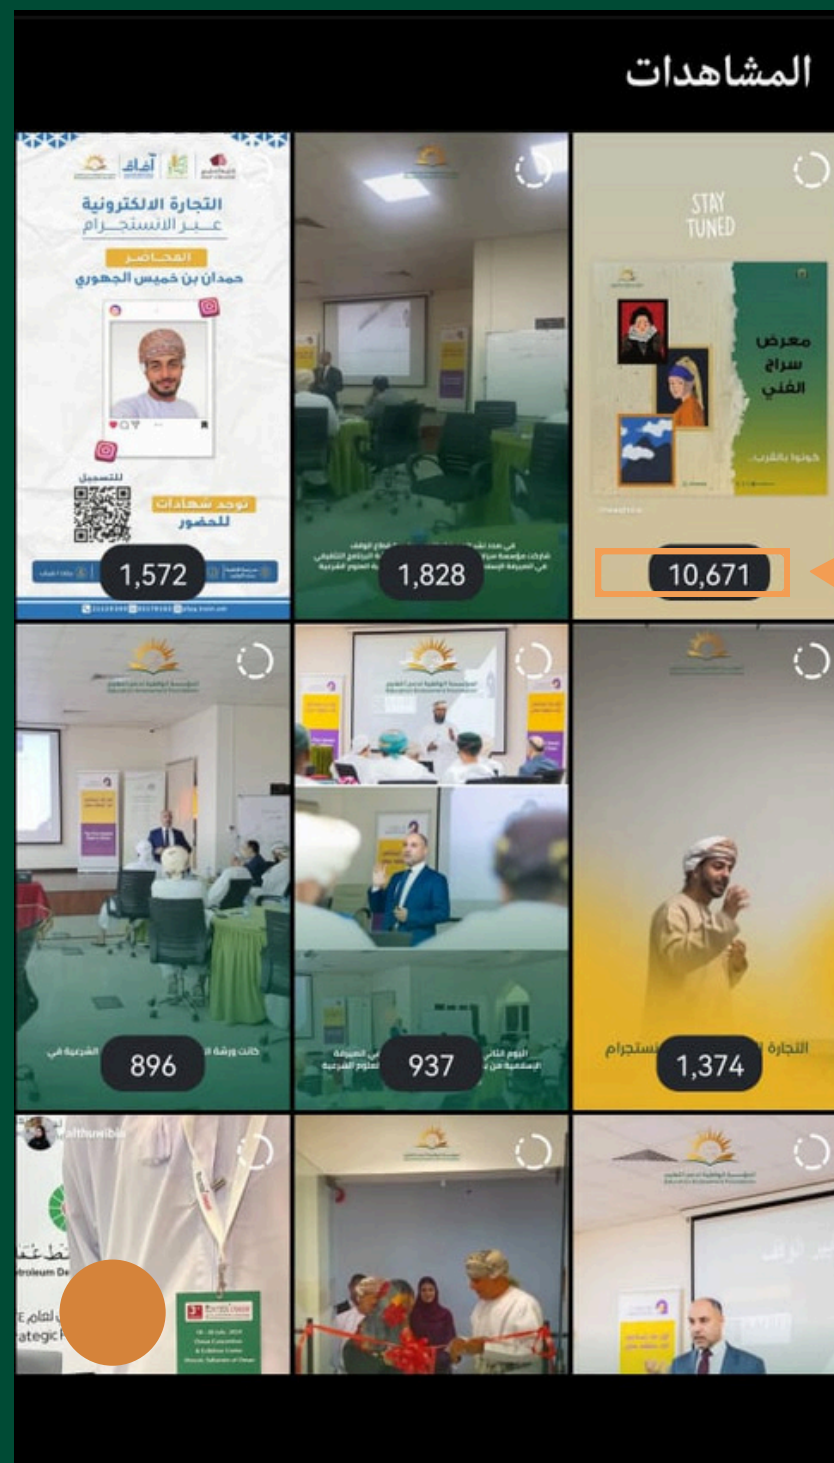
المشاهدات

التجارة الالكترونية
عبر الانستجرام
المحاضر
حمدان بن خميس الجهوري
للتسجيل
توجد شهادات للحضور
1,572

1,828

STAY TUNED
معرض سراج الفني
كونوا بالقرب...
10,671

896

937

التجارة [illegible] نستجرام
1,374

althswibia
Petroleum De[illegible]
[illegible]ategic